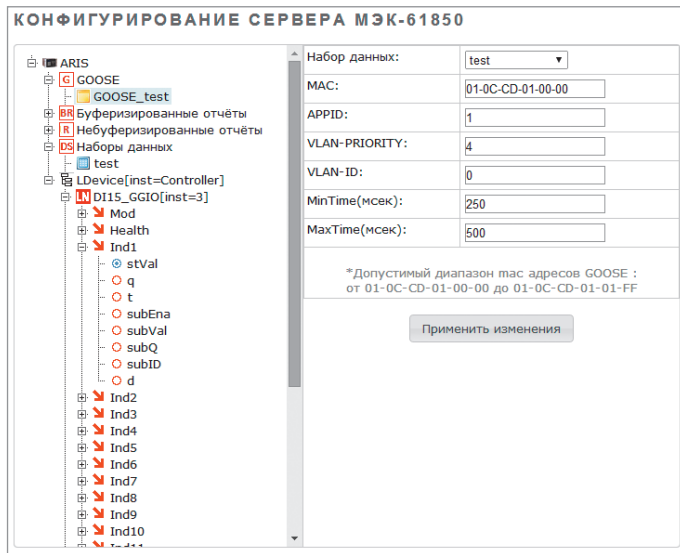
КОНФИГУРИРОВАНИЕ СЕРВЕРА МЭК-61850

ARIS
G GOOSE
GOOSE_test
BR Буферизированные отчёты
R Небуферизированные отчёты
DS Наборы данных
test
LDevice[inst=Controller]
LN DI15_GGIO[inst=3]
Mod
Health
Ind1
stVal
q
t
subEna
subVal
subQ
subID
d
Ind2
Ind3
Ind4
Ind5
Ind6
Ind7
Ind8
Ind9
Ind10
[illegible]

| Набор данных: | test |
|---|---|
| MAC: | 01-0C-CD-01-00-00 |
| APPID: | 1 |
| VLAN-PRIORITY: | 4 |
| VLAN-ID: | 0 |
| MinTime(мсек): | 250 |
| MaxTime(мсек): | 500 |

*Допустимый диапазон mac адресов GOOSE : от 01-0C-CD-01-00-00 до 01-0C-CD-01-01-FF

Применить изменения